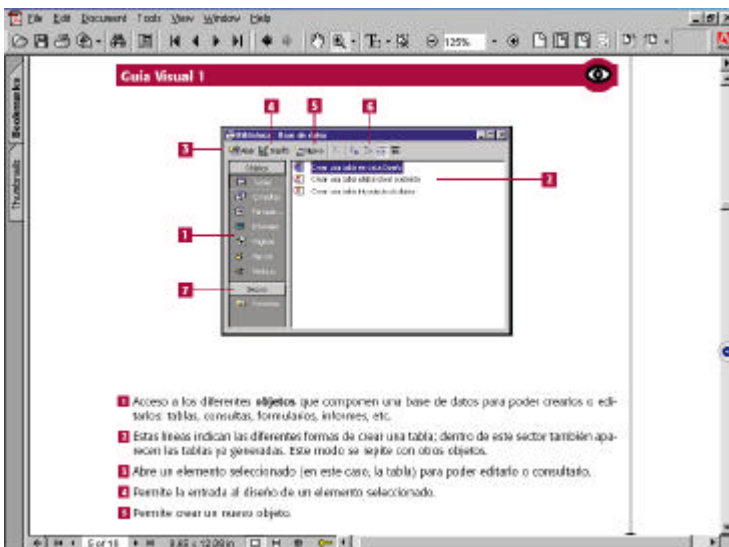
File Edit Document Tools View Window Help

125%

Bookmarks

Thumbnails

Guía Visual 1

4

5

6

3

2

1

7

Biblioteca : Base de datos

Abrir Diseño Nuevo

Objetos

Tablas

Consultas

Formularios

Informes

Páginas

Macros

Módulos

Grupos

Favoritos

Crear una tabla en vista Diseño

Crear una tabla utilizando el asistente

Crear una tabla introduciendo datos

1 Acceso a los diferentes objetos que componen una base de datos para poder crearlos o editarlos: tablas, consultas, formularios, informes, etc.

2 Estas líneas indican las diferentes formas de crear una tabla; dentro de este sector también aparecen las tablas ya generadas. Este modo se repite con otros objetos.

3 Abre un elemento seleccionado (en este caso, la tabla) para poder editarlo o consultarlo.

4 Permite la entrada al diseño de un elemento seleccionado.

5 Permite crear un nuevo objeto.

5 of 16

8.65 x 12.09 in